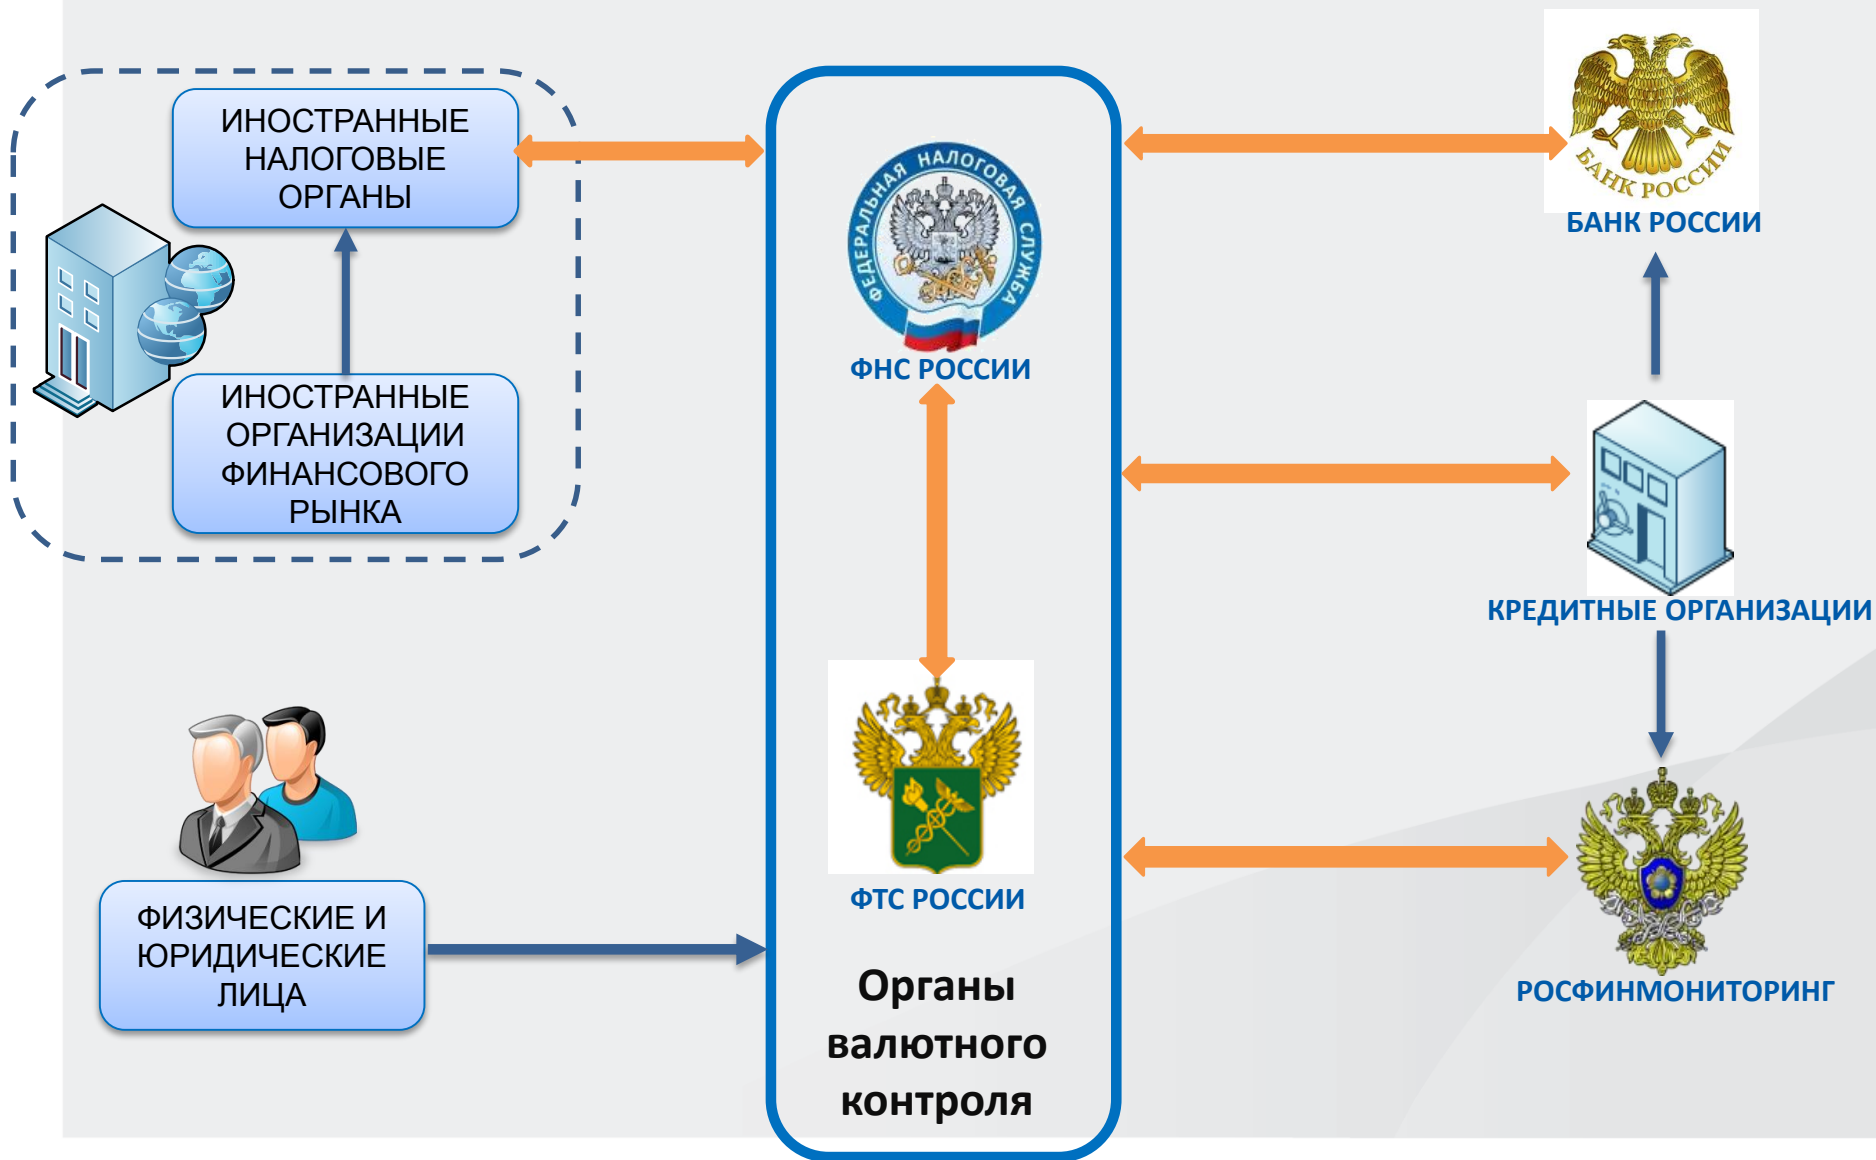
ИНОСТРАННЫЕ НАЛОГОВЫЕ ОРГАНЫ

ИНОСТРАННЫЕ ОРГАНИЗАЦИИ ФИНАНСОВОГО РЫНКА

ФЕДЕРАЛЬНАЯ НАЛОГОВАЯ СЛУЖБА

ФНС РОССИИ

ФТС РОССИИ

Органы валютного контроля

БАНК РОССИИ

БАНК РОССИИ

КРЕДИТНЫЕ ОРГАНИЗАЦИИ

РОСФИНМОНИТОРИНГ

ФИЗИЧЕСКИЕ И ЮРИДИЧЕСКИЕ ЛИЦА